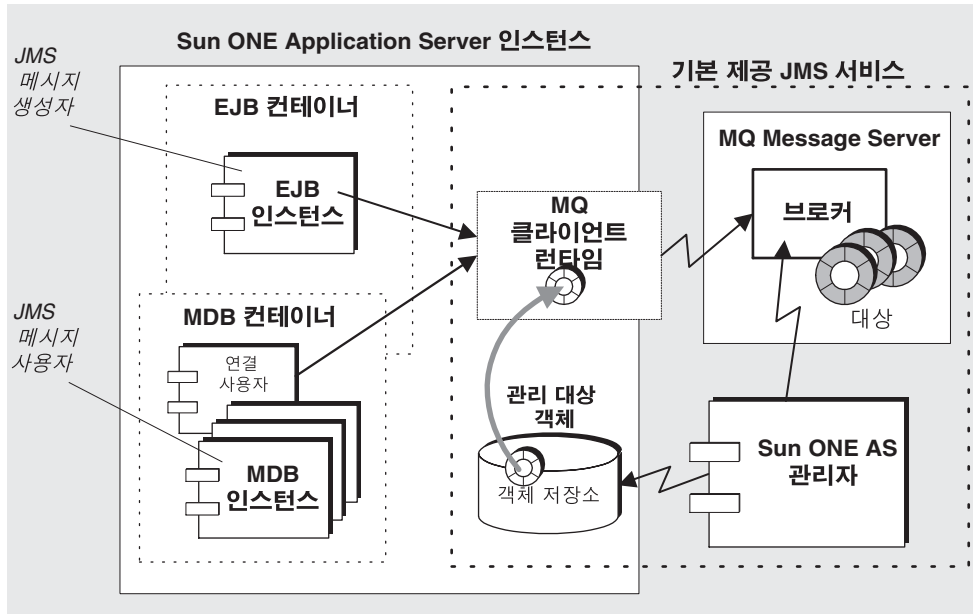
Sun ONE Application Server 인스턴스

JMS 메시지 생성자

EJB 컨테이너

EJB 인스턴스

기본 제공 JMS 서비스

MQ Message Server

브로커

MQ 클라이언트 런타임

대상

JMS 메시지 사용자

MDB 컨테이너

연결 사용자

MDB 인스턴스

관리 대상 객체

객체 저장소

Sun ONE AS 관리자